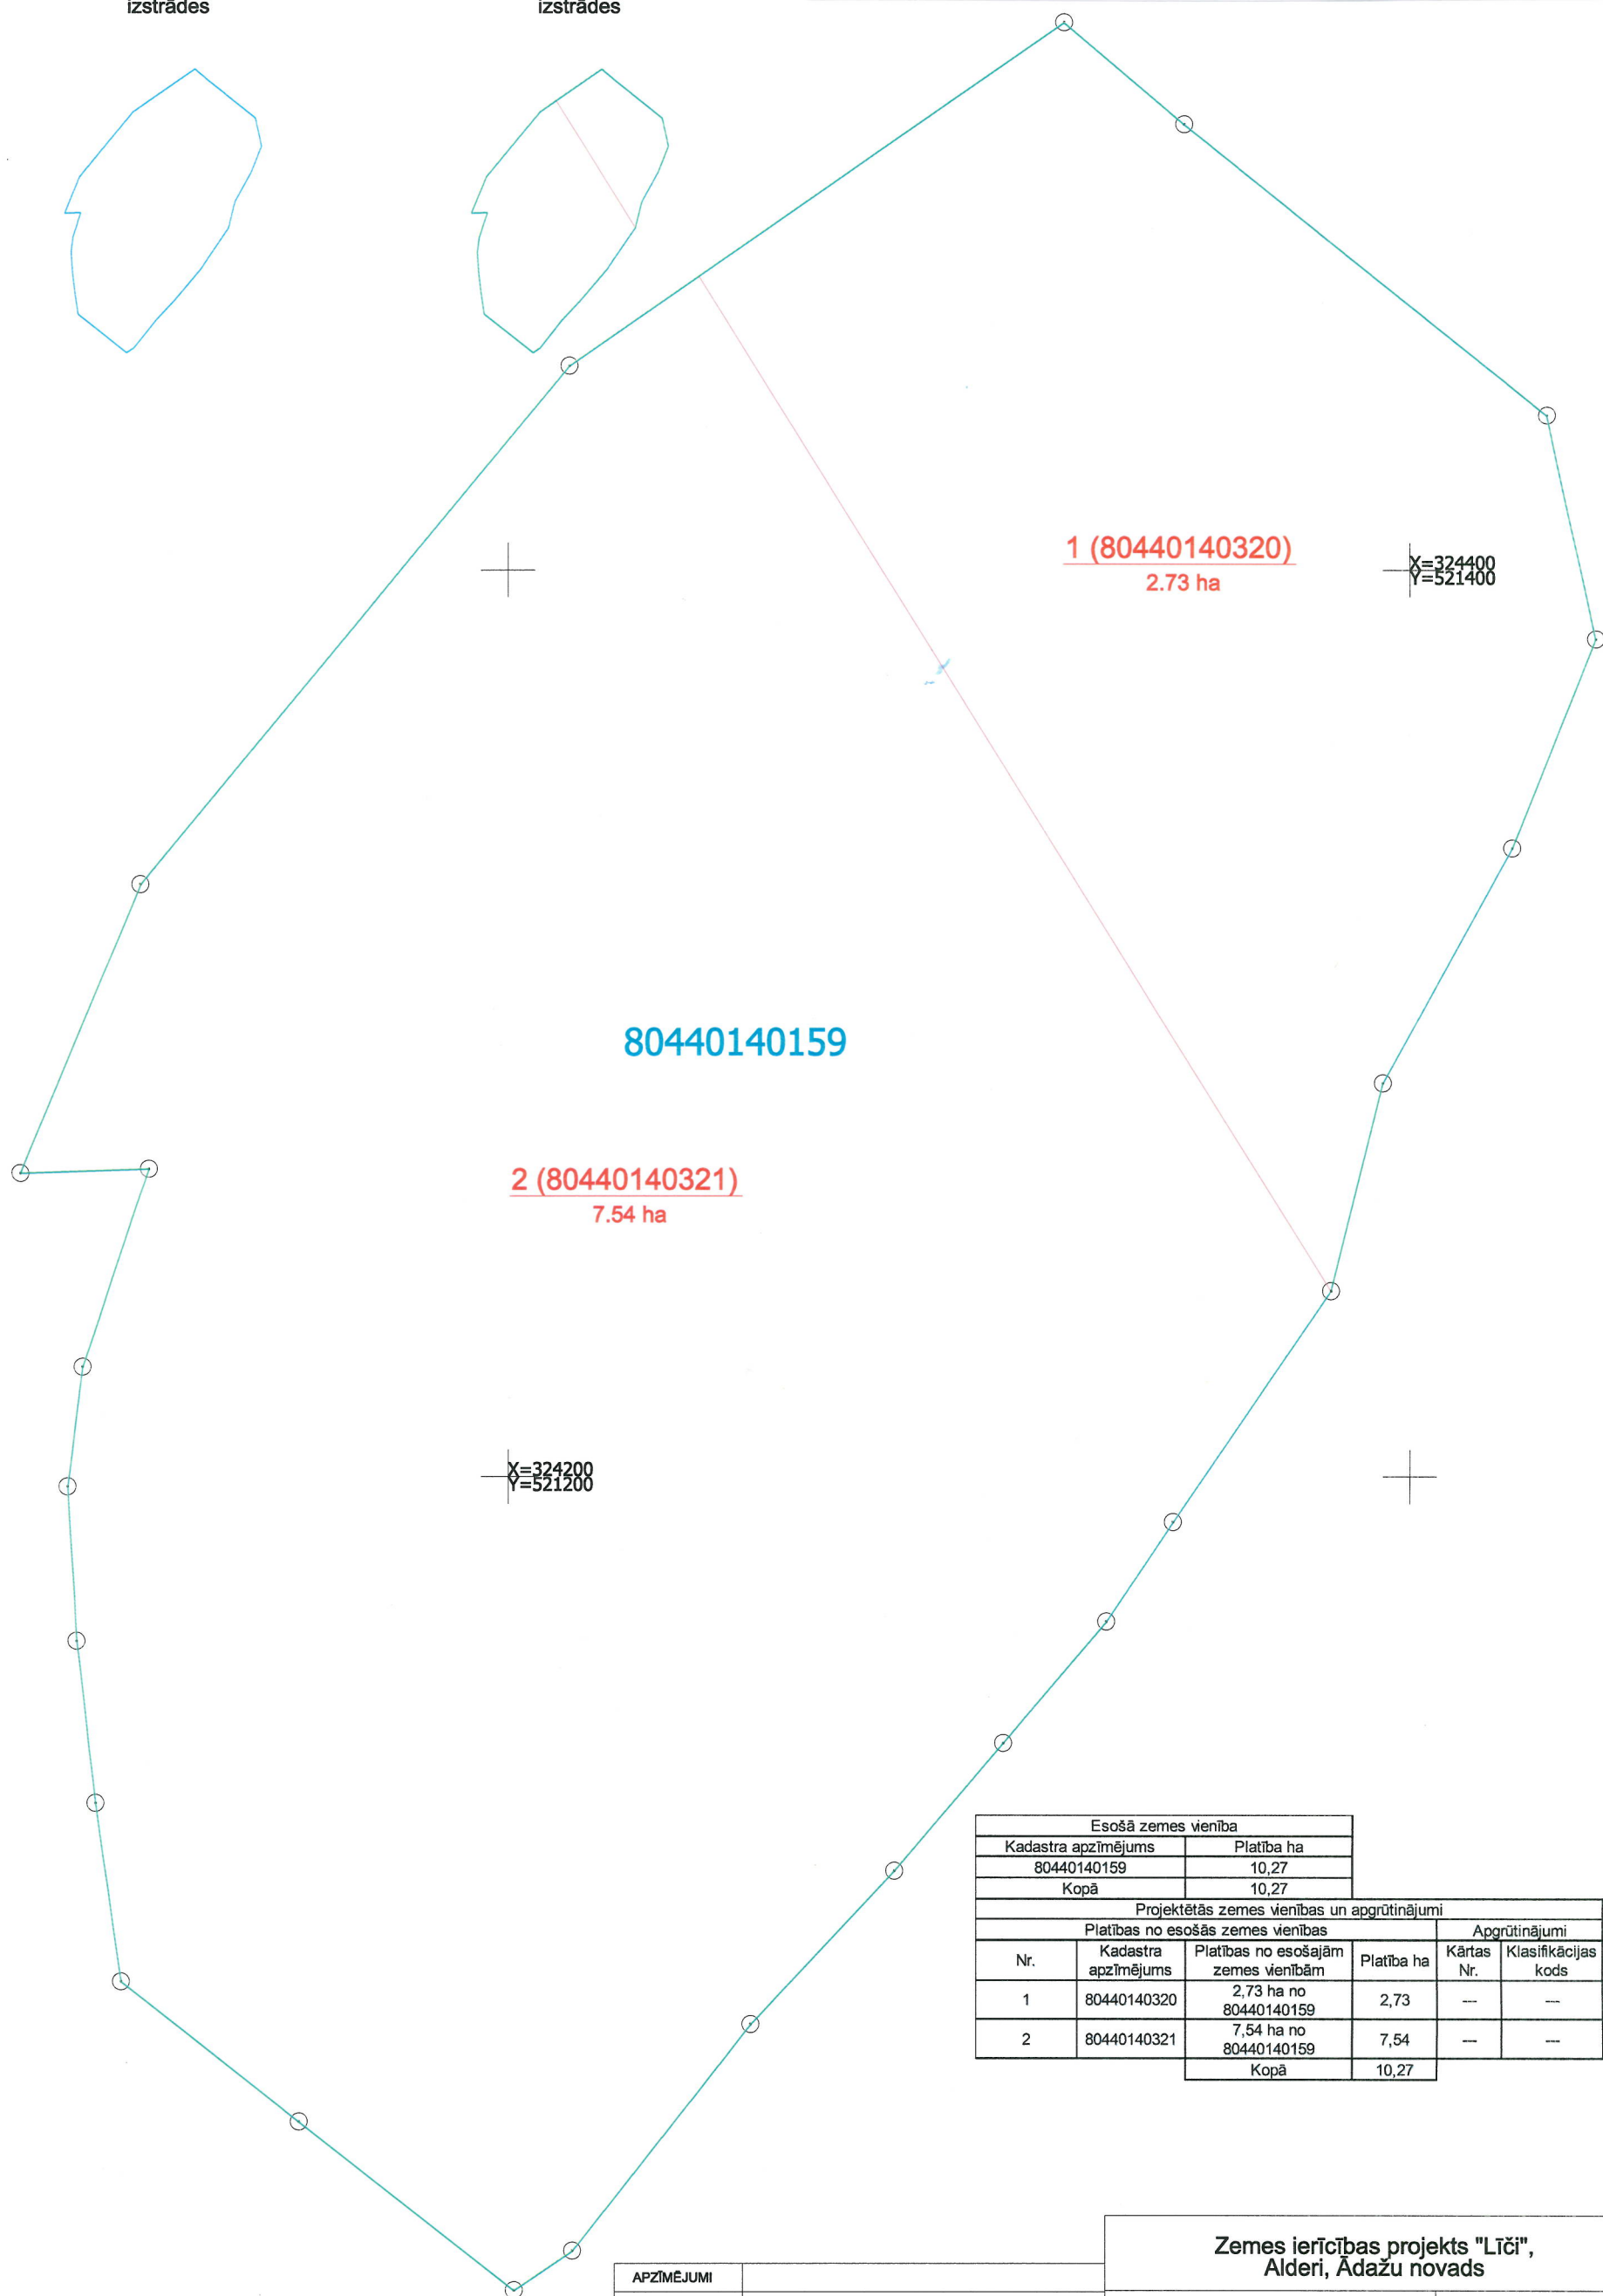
izstrādes

izstrādes

1 (80440140320)
2.73 ha

X=324400
Y=521400

80440140159

2 (80440140321)
7.54 ha

X=324200
Y=521200

| Esošā zemes vienība | |
|---|---|
| Kadastra apzīmējums | Platība ha |
| 80440140159 | 10,27 |
| Kopā | 10,27 |

Projektētās zemes vienības un apgrūtinājumi

| Nr. | Kadastra apzīmējums | Platības no esošajām zemes vienībām | Platība ha | Kārtas Nr. | Klasifikācijas kods |
|---|---|---|---|---|---|
| 1 | 80440140320 | 2,73 ha no 80440140159 | 2,73 | --- | --- |
| 2 | 80440140321 | 7,54 ha no 80440140159 | 7,54 | --- | --- |
| | | Kopā | 10,27 | | |

Zemes ierīcības projekts "Līči", Alderi, Ādažu novads

APZĪMĒJUMI